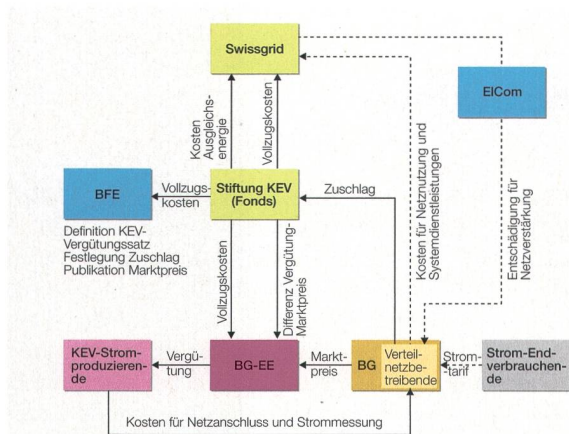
Swissgrid

ElCom

Kosten Ausgleichsenergie

Vollzugskosten

Kosten für Netznutzung und Systemdienstleistungen

Entschädigung für Netzverstärkung

BFE

Vollzugskosten

Stiftung KEV (Fonds)

Zuschlag

Definition KEV-Vergütungssatz
Festlegung Zuschlag
Publikation Marktpreis

Vollzugskosten

Differenz Vergütung-Marktpreis

KEV-Stromproduzierende

Vergütung

BG-EE

Marktpreis

BG

Verteilnetzbetreibende

Stromtarif

Strom-Endverbrauchende

Kosten für Netzanschluss und Strommessung